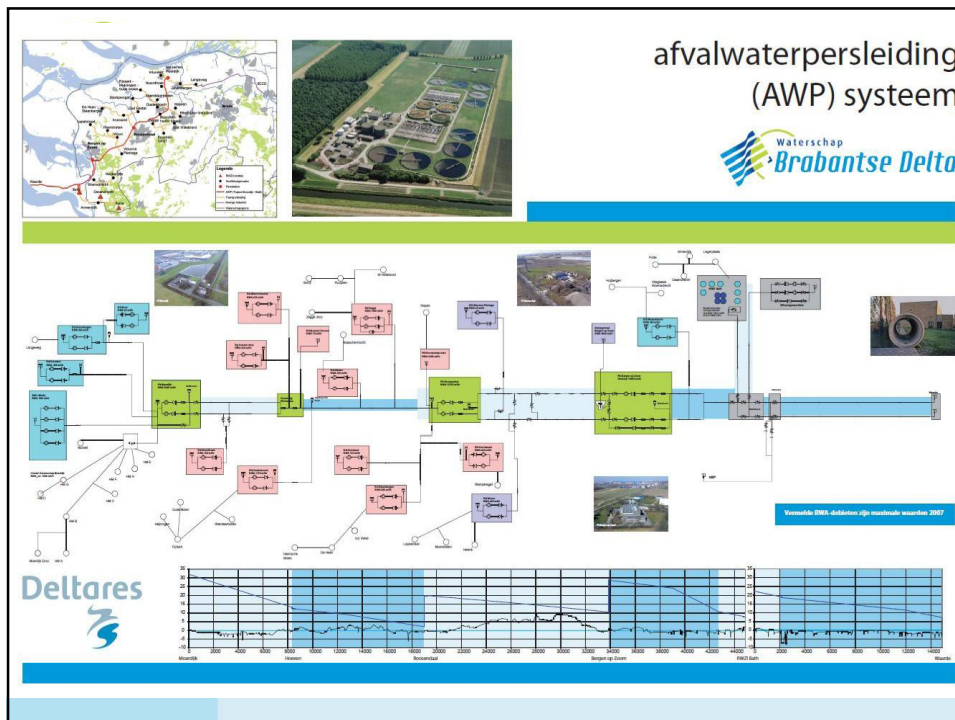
afvalwaterpersleiding
(AWP) systeem

Waterschap
Brabantse Delta

Legenda

Vermelde RWA-debieten zijn maximale waarden 2007

Deltares

35
30
25
20
15
10
5
0
-5
-10

0 2000 4000 6000 8000 10000 12000 14000 16000 18000 20000 22000 24000 26000 28000 30000 32000 34000 36000 38000 40000 42000 44000

Moerdijk Hoeven Roosendaal Bergen op Zoom RWZI Bath

35
30
25
20
15
10
5
0
-5
-10

0 2000 4000 6000 8000 10000 12000 14000

Waarde